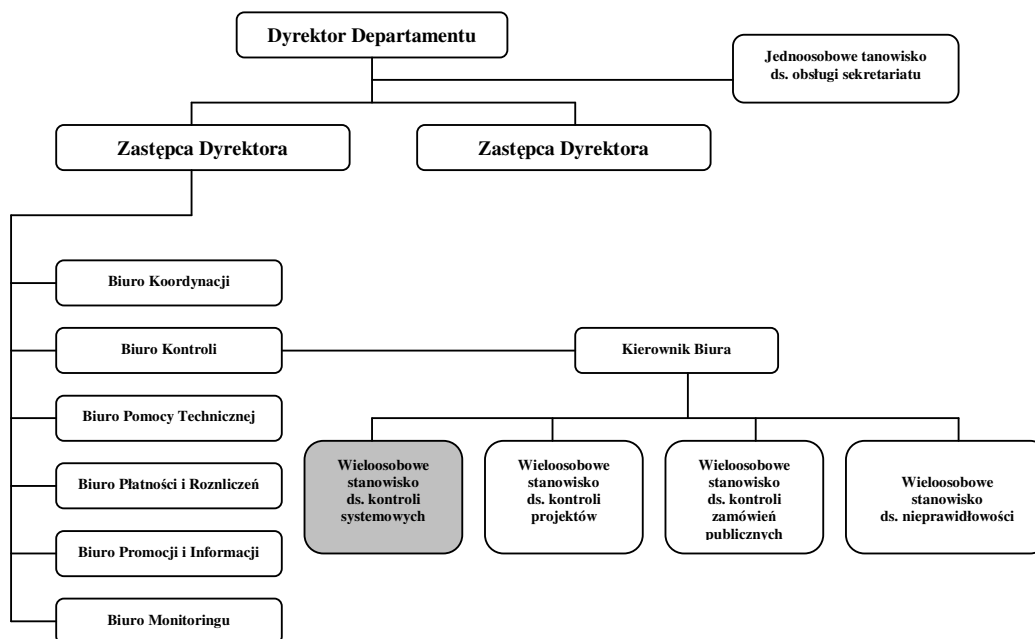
Dyrektor Departamentu

Jednoosobowe tanowisko ds. obsługi sekretariatu

Zastępca Dyrektora

Zastępca Dyrektora

Biuro Koordynacji

Biuro Kontroli

Kierownik Biura

Biuro Pomocy Technicznej

Wieloosobowe stanowisko ds. kontroli systemowych

Wieloosobowe stanowisko ds. kontroli projektów

Wieloosobowe stanowisko ds. kontroli zamówień publicznych

Wieloosobowe stanowisko ds. nieprawidłowości

Biuro Płatności i Roznliczeń

Biuro Promocji i Informacji

Biuro Monitoringu